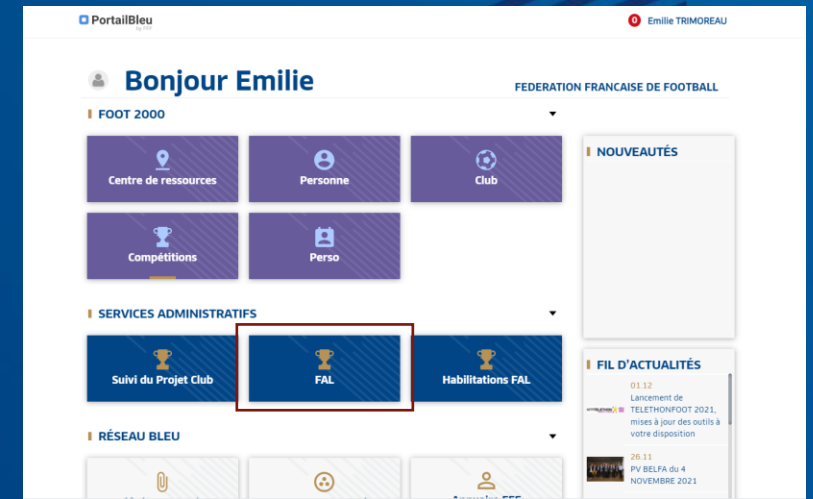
PortailBleu
by FFF

0 Emilie TRIMOREAU

Bonjour Emilie

FEDERATION FRANCAISE DE FOOTBALL

FOOT 2000

Centre de ressources

Personne

Club

Compétitions

Perso

SERVICES ADMINISTRATIFS

Suivi du Projet Club

FAL

Habilitations FAL

RÉSEAU BLEU

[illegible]

Annuaire FFF

NOUVEAUTÉS

FIL D'ACTUALITÉS

01.12
Lancement de TELETHONFOOT 2021, mises à jour des outils à votre disposition

26.11
PV BELFA du 4 NOVEMBRE 2021